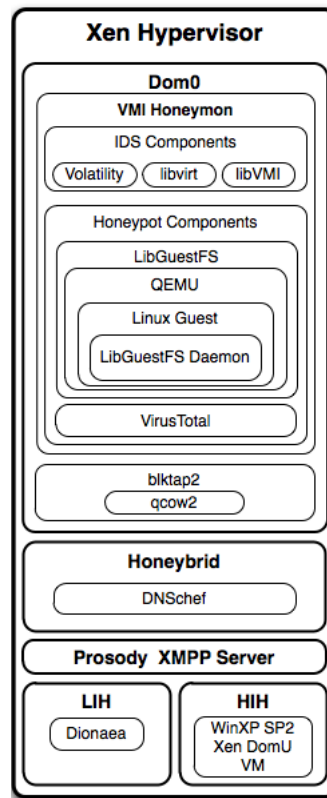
Xen Hypervisor

Dom0

VMI Honeymon

IDS Components

Volatility

libvirt

libVMI

Honeypot Components

LibGuestFS

QEMU

Linux Guest

LibGuestFS Daemon

VirusTotal

blktap2

qcow2

Honeybrid

DNSchef

Prosody XMPP Server

LIH

Dionaea

HIH

WinXP SP2 Xen DomU VM